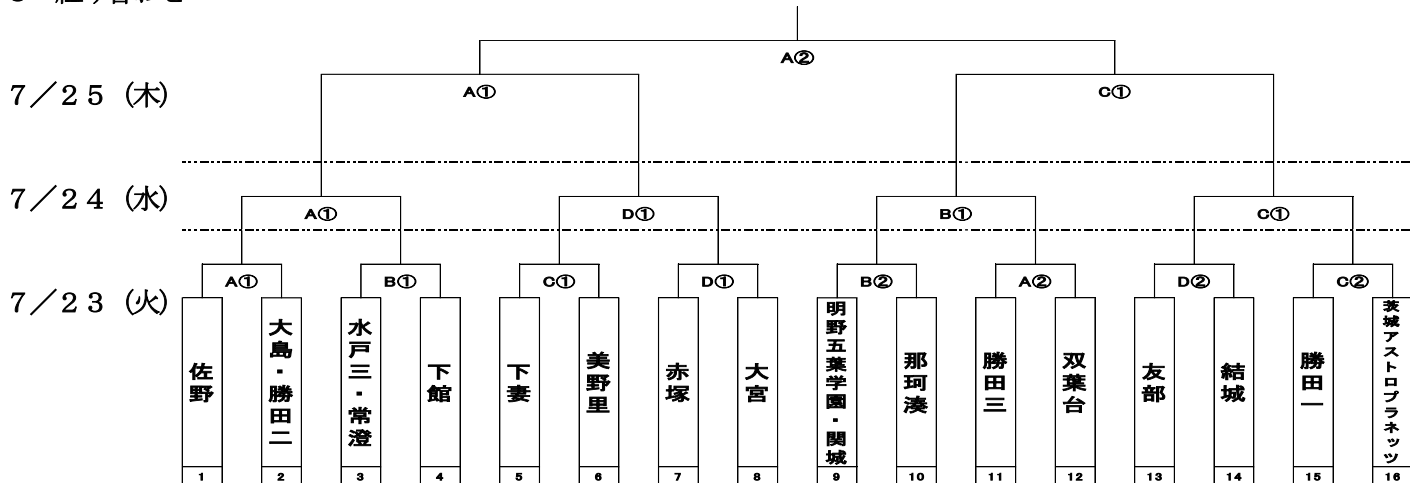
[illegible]

A②

7／25（木）

A①

C①

7／24（水）

A①

D①

B①

C①

7／23（火）

A①

B①

C①

D①

B②

A②

D②

C②

佐野

大島・勝田二

水戸三・常澄

下館

下妻

美野里

赤塚

大宮

明野五葉学園・関城

那珂湊

勝田三

双葉台

友部

結城

勝田一

茨城アストロプラネッツ

1
2
3
4
5
6
7
8
9
10
11
12
13
14
15
16